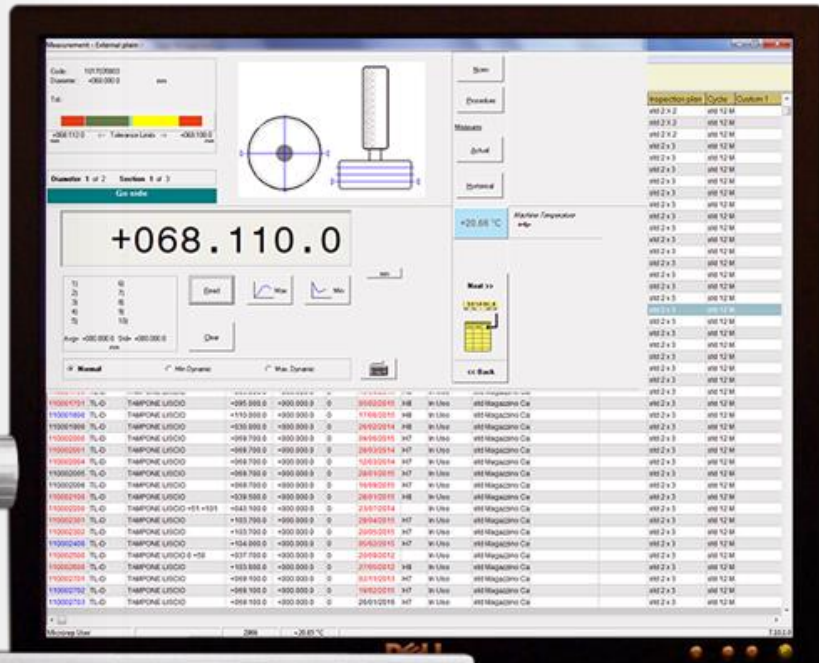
Measurement - External plain

Code: 1017030003
Diameter: +068.000.0 mm

Tol.:

+068.112.0 ← Tolerance Limits → +068.100.0

Diameter 1 of 2 Section 1 of 3

Go side

+068.110.0

Reset

Max

Min

Clear

Avg= +000.000.0 Std= +000.000.0

Normal

Min Dynamic

Max Dynamic

Zero

Procedure

Measures

Actual

Historical

+20.66 °C

Machine Temperature

Next >>

<< Back

| Inspection plan | Cycle | Custom 1 |
|---|---|---|
| std 2 x 2 | std 12 M | |
| std 2 x 2 | std 12 M | |
| std 2 x 2 | std 12 M | |
| std 2 x 3 | std 12 M | |
| std 2 x 3 | std 12 M | |
| std 2 x 3 | std 12 M | |
| std 2 x 3 | std 12 M | |
| std 2 x 3 | std 12 M | |

| | | | | | | | | | |
|---|---|---|---|---|---|---|---|---|---|
| 110001701 | TL-D | TAMPONE LISCIO | +095.000.0 | +000.000.0 | 0 | 30/03/2015 | H8 | In Uso | std Magazzino Ca |
| 110001806 | TL-D | TAMPONE LISCIO | +110.000.0 | +000.000.0 | 0 | 17/06/2015 | H8 | In Uso | std Magazzino Ca |
| 110001909 | TL-D | TAMPONE LISCIO | +030.000.0 | +000.000.0 | 0 | 26/02/2014 | H8 | In Uso | std Magazzino Ca |
| 110002000 | TL-D | TAMPONE LISCIO | +068.700.0 | +000.000.0 | 0 | 06/06/2015 | H7 | In Uso | std Magazzino Ca |
| 110002001 | TL-D | TAMPONE LISCIO | +068.700.0 | +000.000.0 | 0 | 28/03/2014 | H7 | In Uso | std Magazzino Ca |
| 110002004 | TL-D | TAMPONE LISCIO | +068.700.0 | +000.000.0 | 0 | 12/03/2014 | H7 | In Uso | std Magazzino Ca |
| 110002005 | TL-D | TAMPONE LISCIO | +068.700.0 | +000.000.0 | 0 | 28/01/2015 | H7 | In Uso | std Magazzino Ca |
| 110002006 | TL-D | TAMPONE LISCIO | +068.700.0 | +000.000.0 | 0 | 16/09/2015 | H7 | In Uso | std Magazzino Ca |
| 110002106 | TL-D | TAMPONE LISCIO | +039.500.0 | +000.000.0 | 0 | 26/01/2015 | H8 | In Uso | std Magazzino Ca |
| 110002209 | TL-D | TAMPONE LISCIO +51 +101 | +043.100.0 | +000.000.0 | 0 | 23/07/2014 | | In Uso | std Magazzino Ca |
| 110002301 | TL-D | TAMPONE LISCIO | +103.700.0 | +000.000.0 | 0 | 29/04/2015 | H7 | In Uso | std Magazzino Ca |
| 110002302 | TL-D | TAMPONE LISCIO | +103.700.0 | +000.000.0 | 0 | 20/05/2015 | H7 | In Uso | std Magazzino Ca |
| 110002409 | TL-D | TAMPONE LISCIO | +054.000.0 | +000.000.0 | 0 | 05/02/2015 | H7 | In Uso | std Magazzino Ca |
| 110002500 | TL-D | TAMPONE LISCIO 0 +59 | +037.700.0 | +000.000.0 | 0 | 20/09/2012 | | In Uso | std Magazzino Ca |
| 110002600 | TL-D | TAMPONE LISCIO | +103.500.0 | +000.000.0 | 0 | 27/05/2012 | H8 | In Uso | std Magazzino Ca |
| 110002701 | TL-D | TAMPONE LISCIO | +068.100.0 | +000.000.0 | 0 | 02/11/2013 | H7 | In Uso | std Magazzino Ca |
| 110002702 | TL-D | TAMPONE LISCIO | +068.100.0 | +000.000.0 | 0 | 19/02/2015 | H7 | In Uso | std Magazzino Ca |
| 110002703 | TL-D | TAMPONE LISCIO | +068.100.0 | +000.000.0 | 0 | 26/01/2016 | H7 | In Uso | std Magazzino Ca |

Microrep User | 2868 | +20.65 °C | 7.10.1.0

DELL